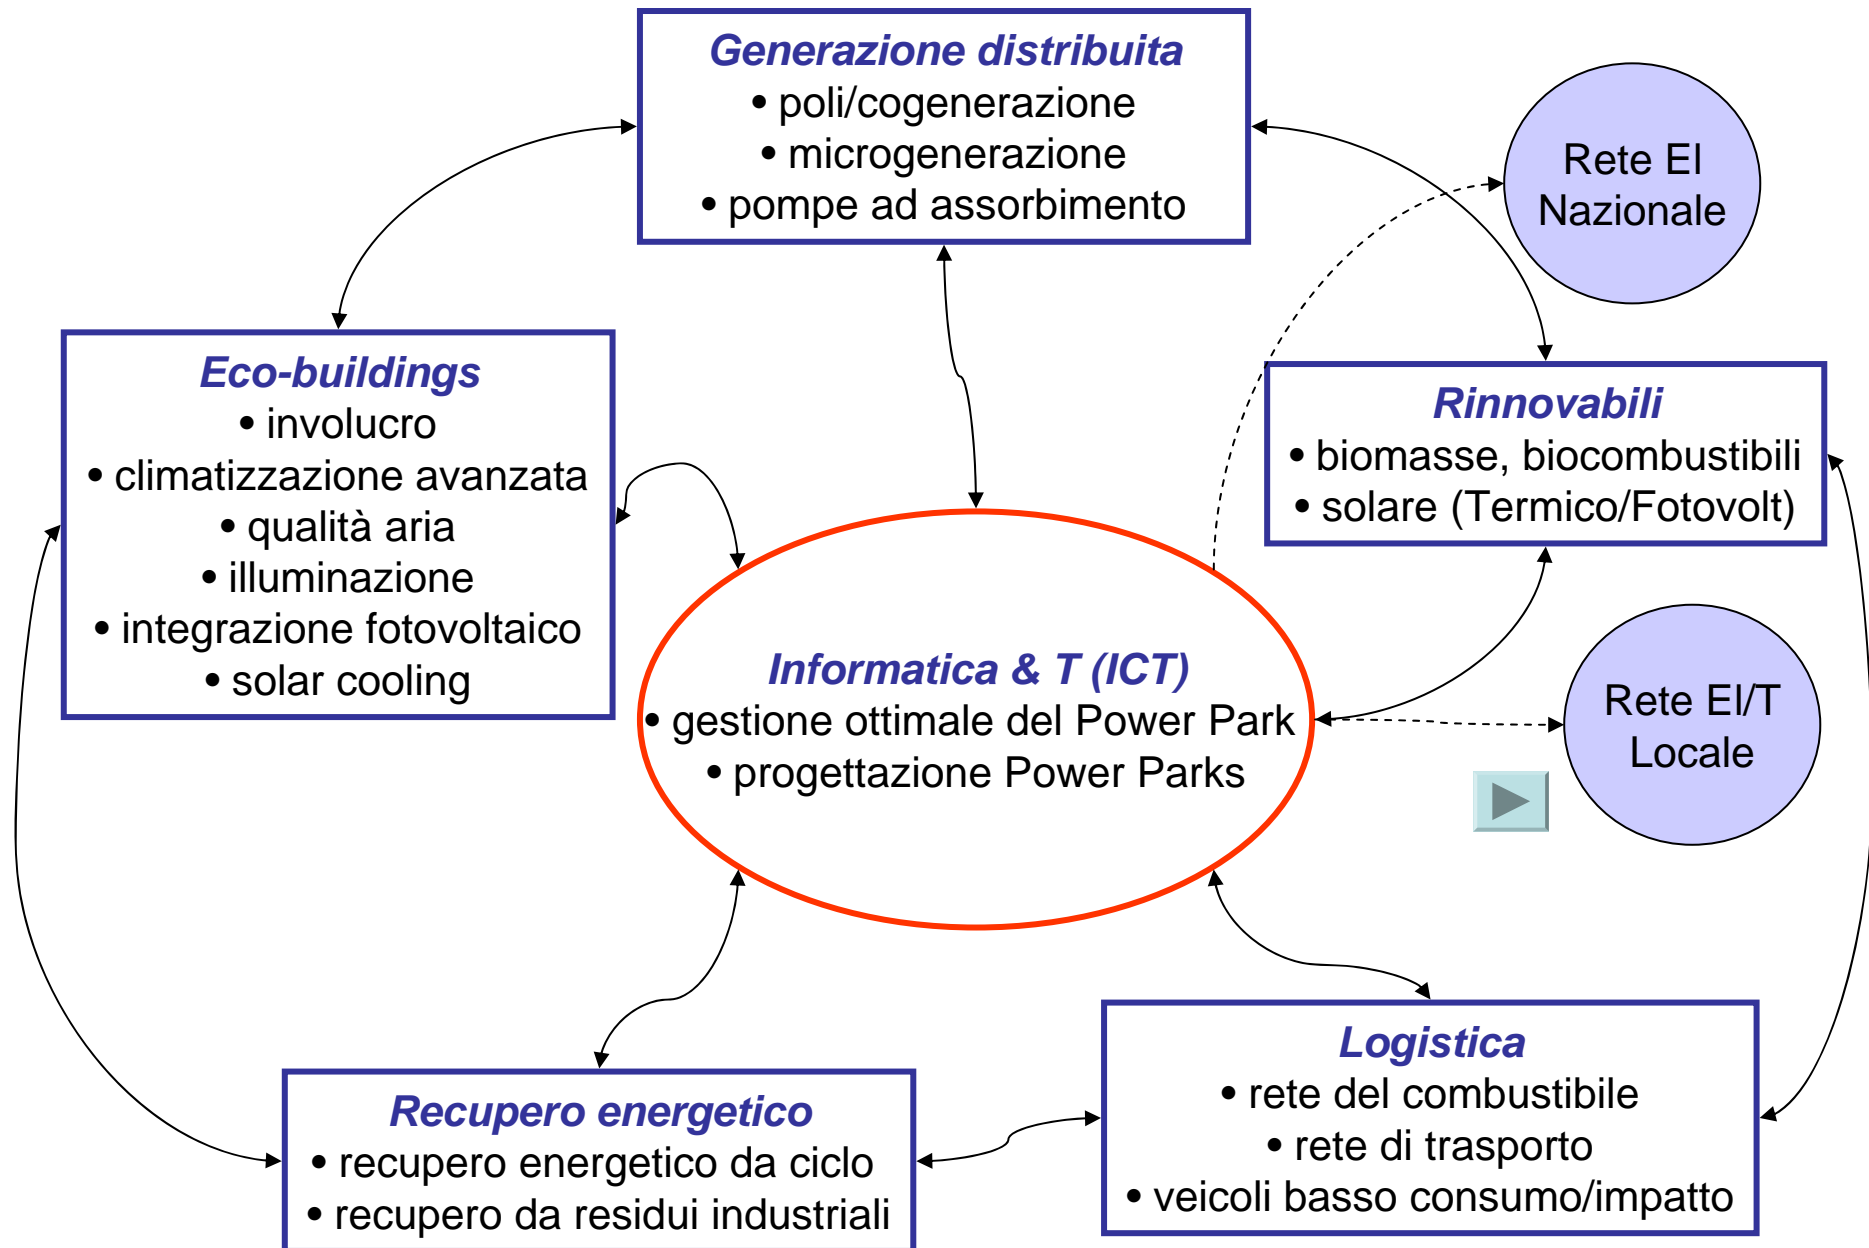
Generazione distribuita
• poli/cogenerazione
• microgenerazione
• pompe ad assorbimento

Rete El Nazionale

Eco-buildings
• involucro
• climatizzazione avanzata
• qualità aria
• illuminazione
• integrazione fotovoltaico
• solar cooling

Rinnovabili
• biomasse, biocombustibili
• solare (Termico/Fotovolt)

Informatica & T (ICT)
• gestione ottimale del Power Park
• progettazione Power Parks

Rete El/T Locale

Logistica
• rete del combustibile
• rete di trasporto
• veicoli basso consumo/impatto

Recupero energetico
• recupero energetico da ciclo
• recupero da residui industriali